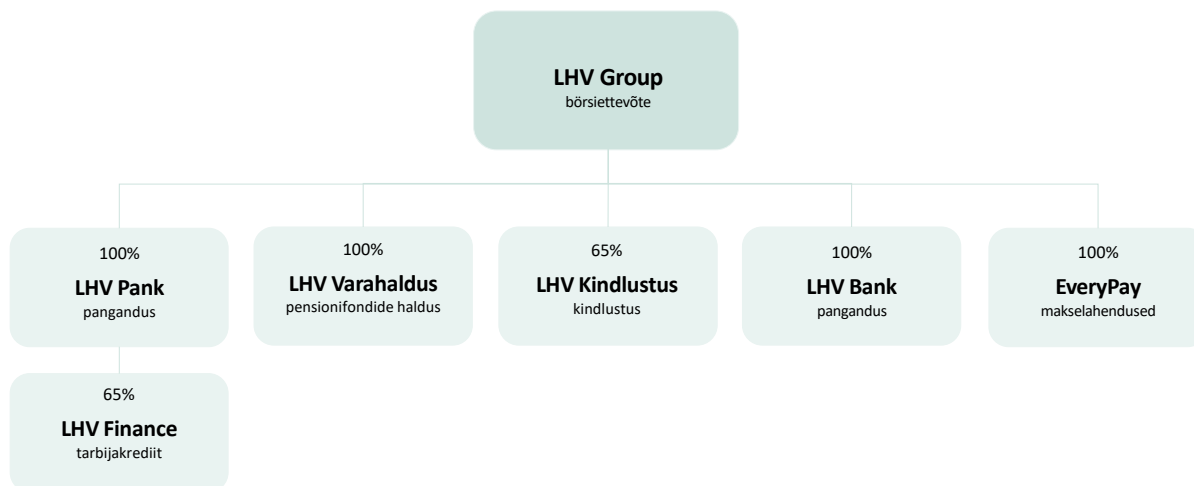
LHV Group
börsiettevõte

100%
LHV Pank
pangandus

100%
LHV Varahaldus
pensionifondide haldus

65%
LHV Kindlustus
kindlustus

100%
LHV Bank
pangandus

100%
EveryPay
makselahendused

65%
LHV Finance
tarbijakrediit